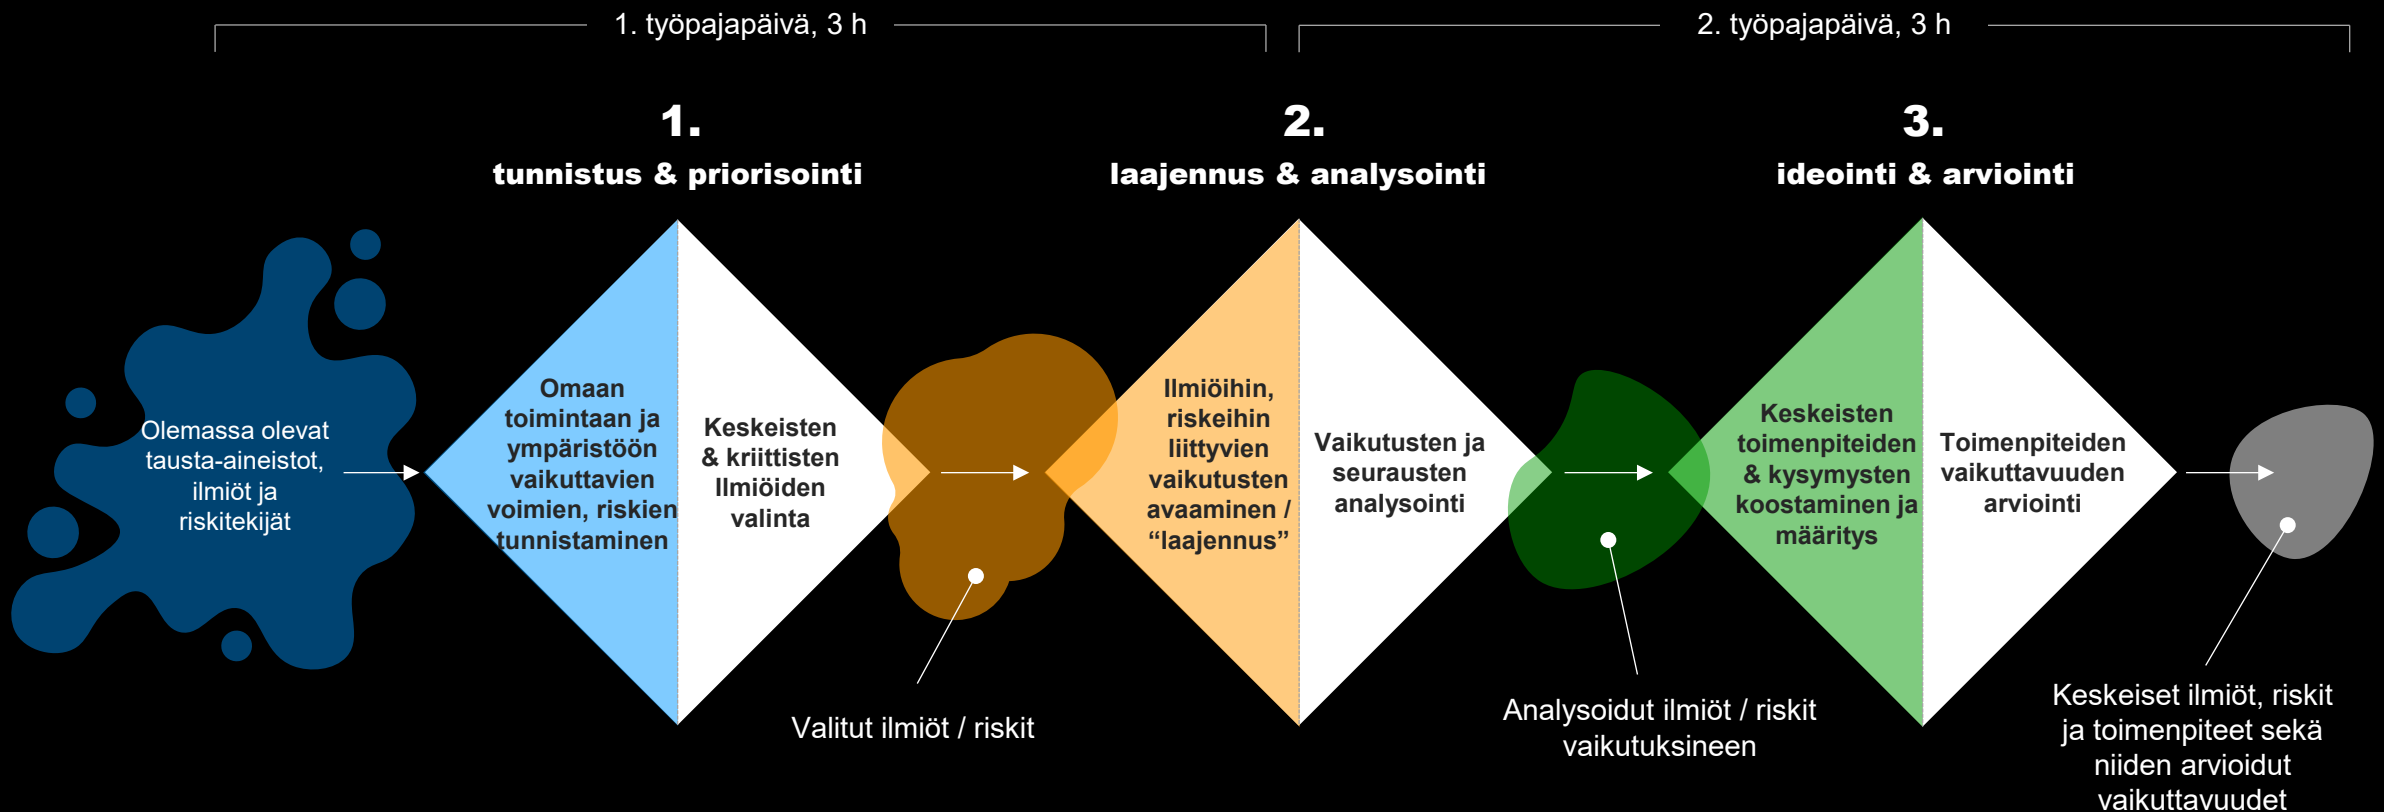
1. työpajapäivä, 3 h

2. työpajapäivä, 3 h

1.
tunnistus & priorisointi

2.
laajennus & analysointi

3.
ideointi & arviointi

Olemassa olevat tausta-aineistot, ilmiöt ja riskitekijät

Omaan toimintaan ja ympäristöön vaikuttavien voimien, riskien tunnistaminen

Keskeisten & kriittisten Ilmiöiden valinta

Valitut ilmiöt / riskit

Ilmiöihin, riskeihin liittyvien vaikutusten avaaminen / “laajennus”

Vaikutusten ja seurausten analysointi

Analysoidut ilmiöt / riskit vaikutuksineen

Keskeisten toimenpiteiden & kysymysten koostaminen ja määritys

Toimenpiteiden vaikuttavuuden arviointi

Keskeiset ilmiöt, riskit ja toimenpiteet sekä niiden arvioidut vaikuttavuudet